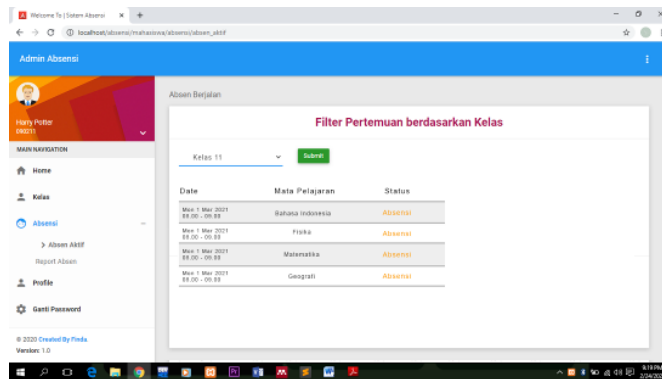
Welcome To | Sistem Absensi

localhost/absensi/mahasiswa/absensi/absen_aktif

Admin Absensi

Harry Potter
090211

MAIN NAVIGATION

Home

Kelas

Absensi

> Absen Aktif

Report Absen

Profile

Ganti Password

© 2020 Created By Finda
Version: 1.0

Absen Berjalan

Filter Pertemuan berdasarkan Kelas

Kelas 11

Submit

| Date | Mata Pelajaran | Status |
|---|---|---|
| Mon 1 Mar 2021 08.00 - 09.00 | Bahasa Indonesia | Absensi |
| Mon 1 Mar 2021 08.00 - 09.00 | Fisika | Absensi |
| Mon 1 Mar 2021 08.00 - 09.00 | Matematika | Absensi |
| Mon 1 Mar 2021 08.00 - 09.00 | Geografi | Absensi |